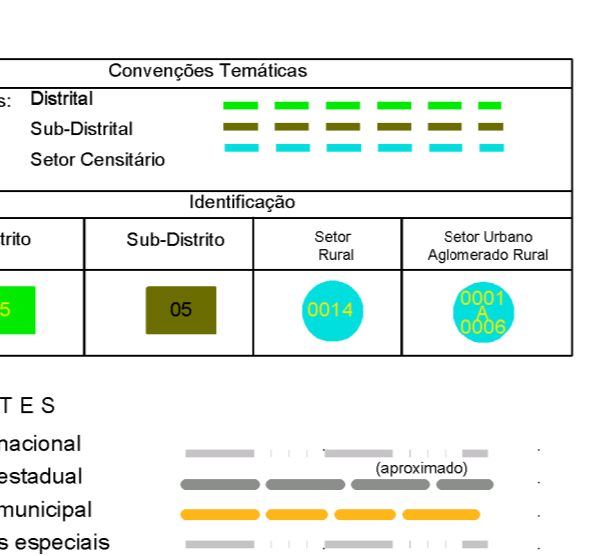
Convenções Temáticas

s: Distrital

Sub-Distrital

Setor Censitário

Identificação

| trito | Sub-Distrito | Setor Rural | Setor Urbano Aglomerado Rural |
|---|---|---|---|
| 5 | 05 | 0014 | 0001 A 0006 |

T E S

nacional

estadual

(aproximado)

municipal

s especiais